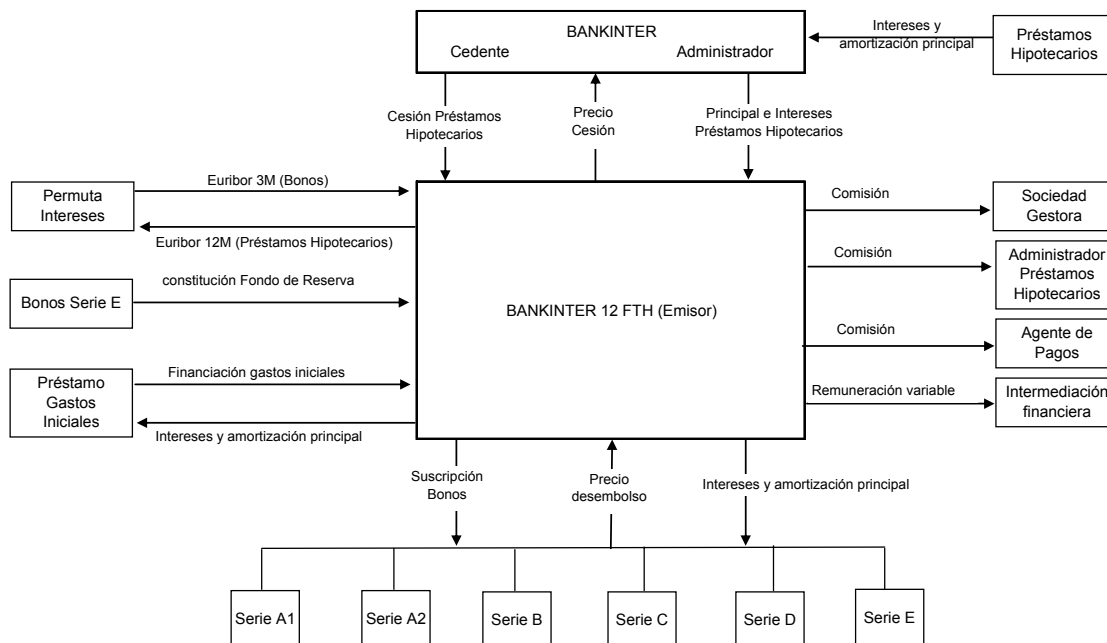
BANKINTER
Cedente
Administrador

Intereses y amortización principal

Préstamos Hipotecarios

Cesión Préstamos Hipotecarios

Precio Cesión

Principal e Intereses Préstamos Hipotecarios

Permuta Intereses

Euribor 3M (Bonos)

Euribor 12M (Préstamos Hipotecarios)

Bonos Serie E

constitución Fondo de Reserva

Préstamo Gastos Iniciales

Financiación gastos iniciales

Intereses y amortización principal

BANKINTER 12 FTH (Emisor)

Comisión

Sociedad Gestora

Comisión

Administrador Préstamos Hipotecarios

Comisión

Agente de Pagos

Remuneración variable

Intermediación financiera

Suscripción Bonos

Precio desembolso

Intereses y amortización principal

Serie A1

Serie A2

Serie B

Serie C

Serie D

Serie E